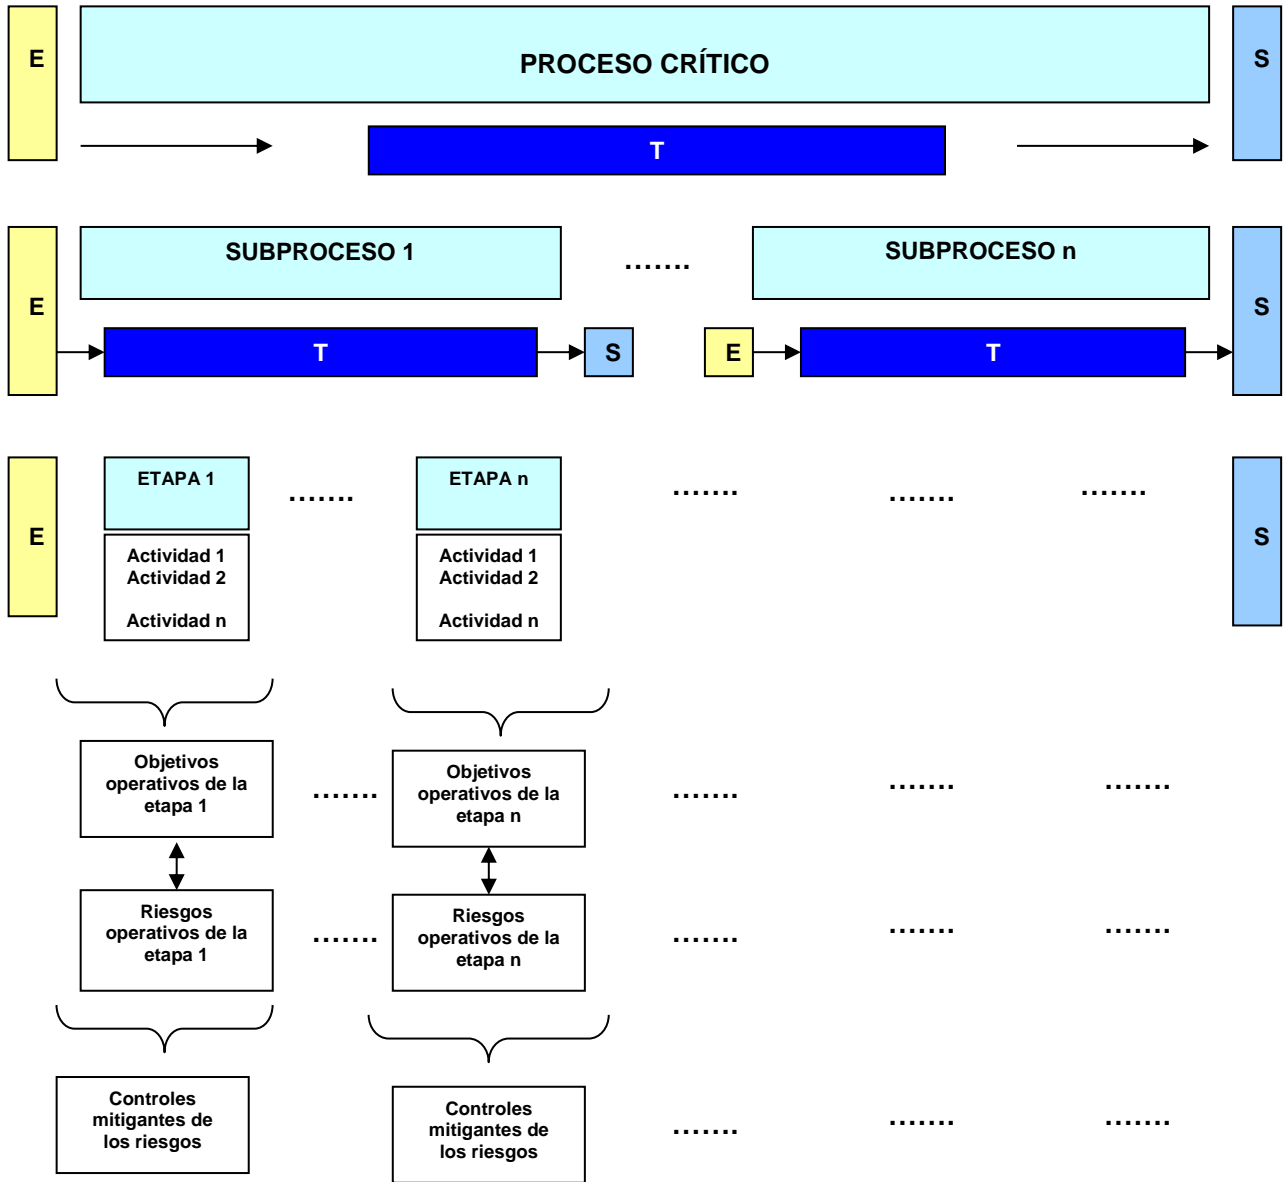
E

PROCESO CRÍTICO

S

T

E

SUBPROCESO 1

.......

SUBPROCESO n

S

T

S

E

T

E

ETAPA 1

Actividad 1
Actividad 2

Actividad n

.......

ETAPA n

Actividad 1
Actividad 2

Actividad n

.......

.......

.......

S

Objetivos operativos de la etapa 1

.......

Objetivos operativos de la etapa n

.......

.......

.......

Riesgos operativos de la etapa 1

.......

Riesgos operativos de la etapa n

.......

.......

.......

Controles mitigantes de los riesgos

Controles mitigantes de los riesgos

.......

.......

.......